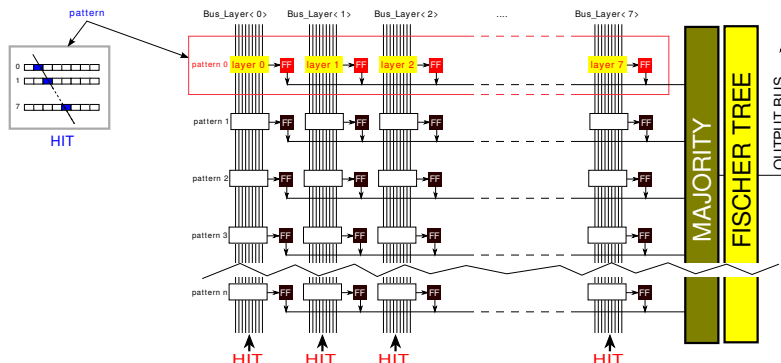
pattern

0
1
7

HIT

Bus_Layer<0>
Bus_Layer<1>
Bus_Layer<2>
....
Bus_Layer<7>

pattern 0
layer 0
FF
layer 1
FF
layer 2
FF
layer 7
FF

pattern 1
FF
FF
FF
FF

pattern 2
FF
FF
FF
FF

pattern 3
FF
FF
FF
FF

pattern n
FF
FF
FF
FF

MAJORITY
FISCHER TREE
OUTPUT BUS

HIT
HIT
HIT
HIT